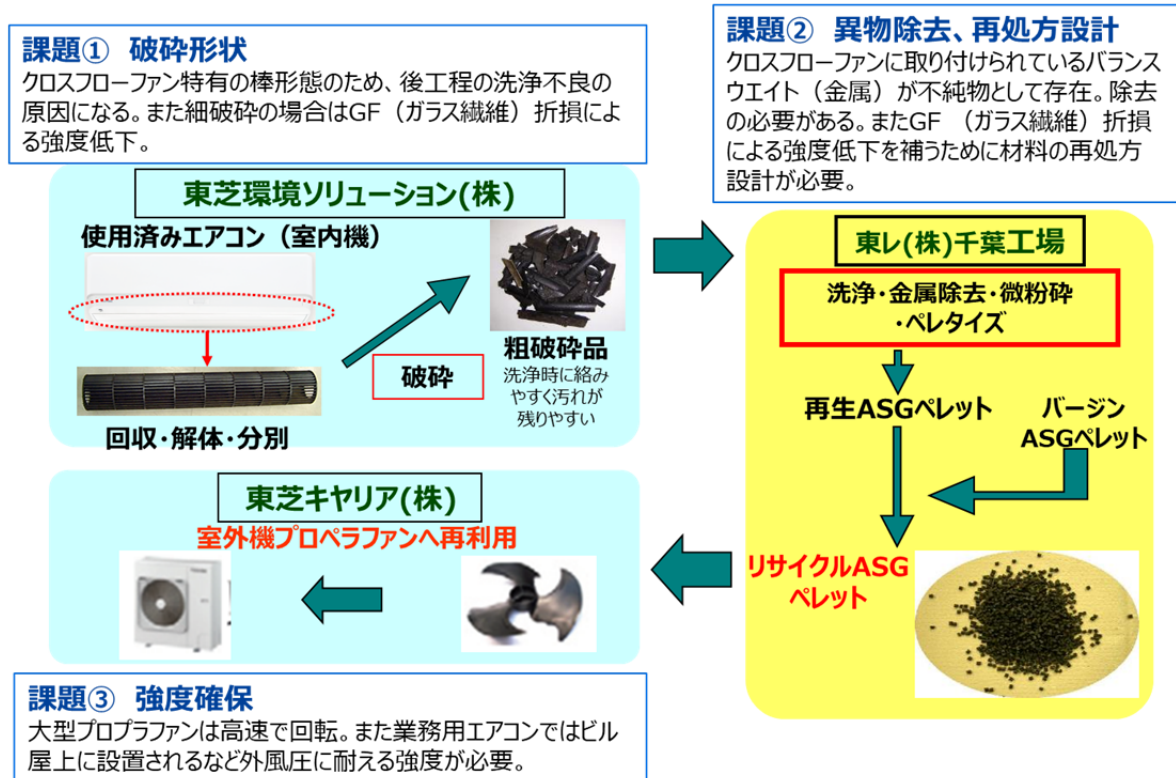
課題①　破砕形状
クロスフローファン特有の棒形態のため、後工程の洗浄不良の原因になる。また細破砕の場合はGF（ガラス繊維）折損による強度低下。

課題②　異物除去、再処方設計
クロスフローファンに取り付けられているバランスウエイト（金属）が不純物として存在。除去の必要がある。またGF（ガラス繊維）折損による強度低下を補うために材料の再処方設計が必要。

東芝環境ソリューション(株)

使用済みエアコン（室内機）

回収・解体・分別

破砕

粗破砕品
洗浄時に絡みやすく汚れが残りやすい

東レ(株)千葉工場

洗浄・金属除去・微粉砕・ペレタイズ

再生ASGペレット

バージンASGペレット

リサイクルASGペレット

東芝キヤリア(株)
室外機プロペラファンへ再利用

課題③　強度確保
大型プロプラファンは高速で回転。また業務用エアコンではビル屋上に設置されるなど外風圧に耐える強度が必要。